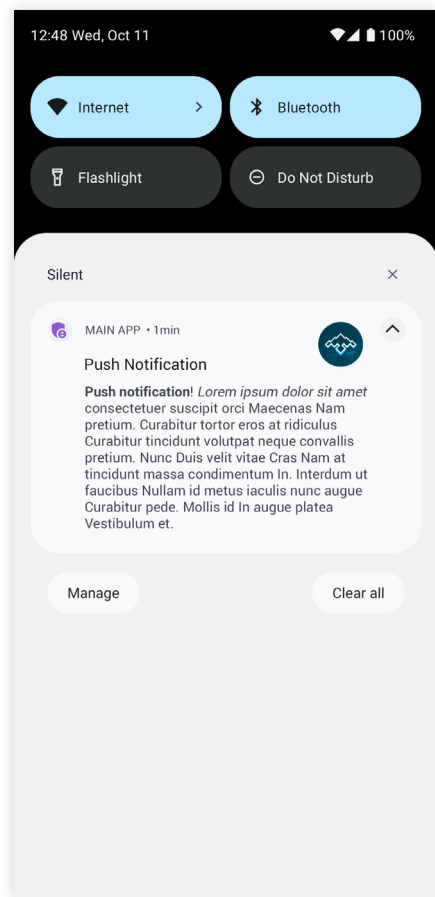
12:48 Wed, Oct 11
100%

Internet
Bluetooth
Flashlight
Do Not Disturb

Silent

MAIN APP • 1min

Push Notification

**Push notification**! *Lorem ipsum dolor sit amet* consectetuer suscipit orci Maecenas Nam pretium. Curabitur tortor eros at ridiculus Curabitur tincidunt volutpat neque convallis pretium. Nunc Duis velit vitae Cras Nam at tincidunt massa condimentum In. Interdum ut faucibus Nullam id metus iaculis nunc augue Curabitur pede. Mollis id In augue platea Vestibulum et.

Manage
Clear all